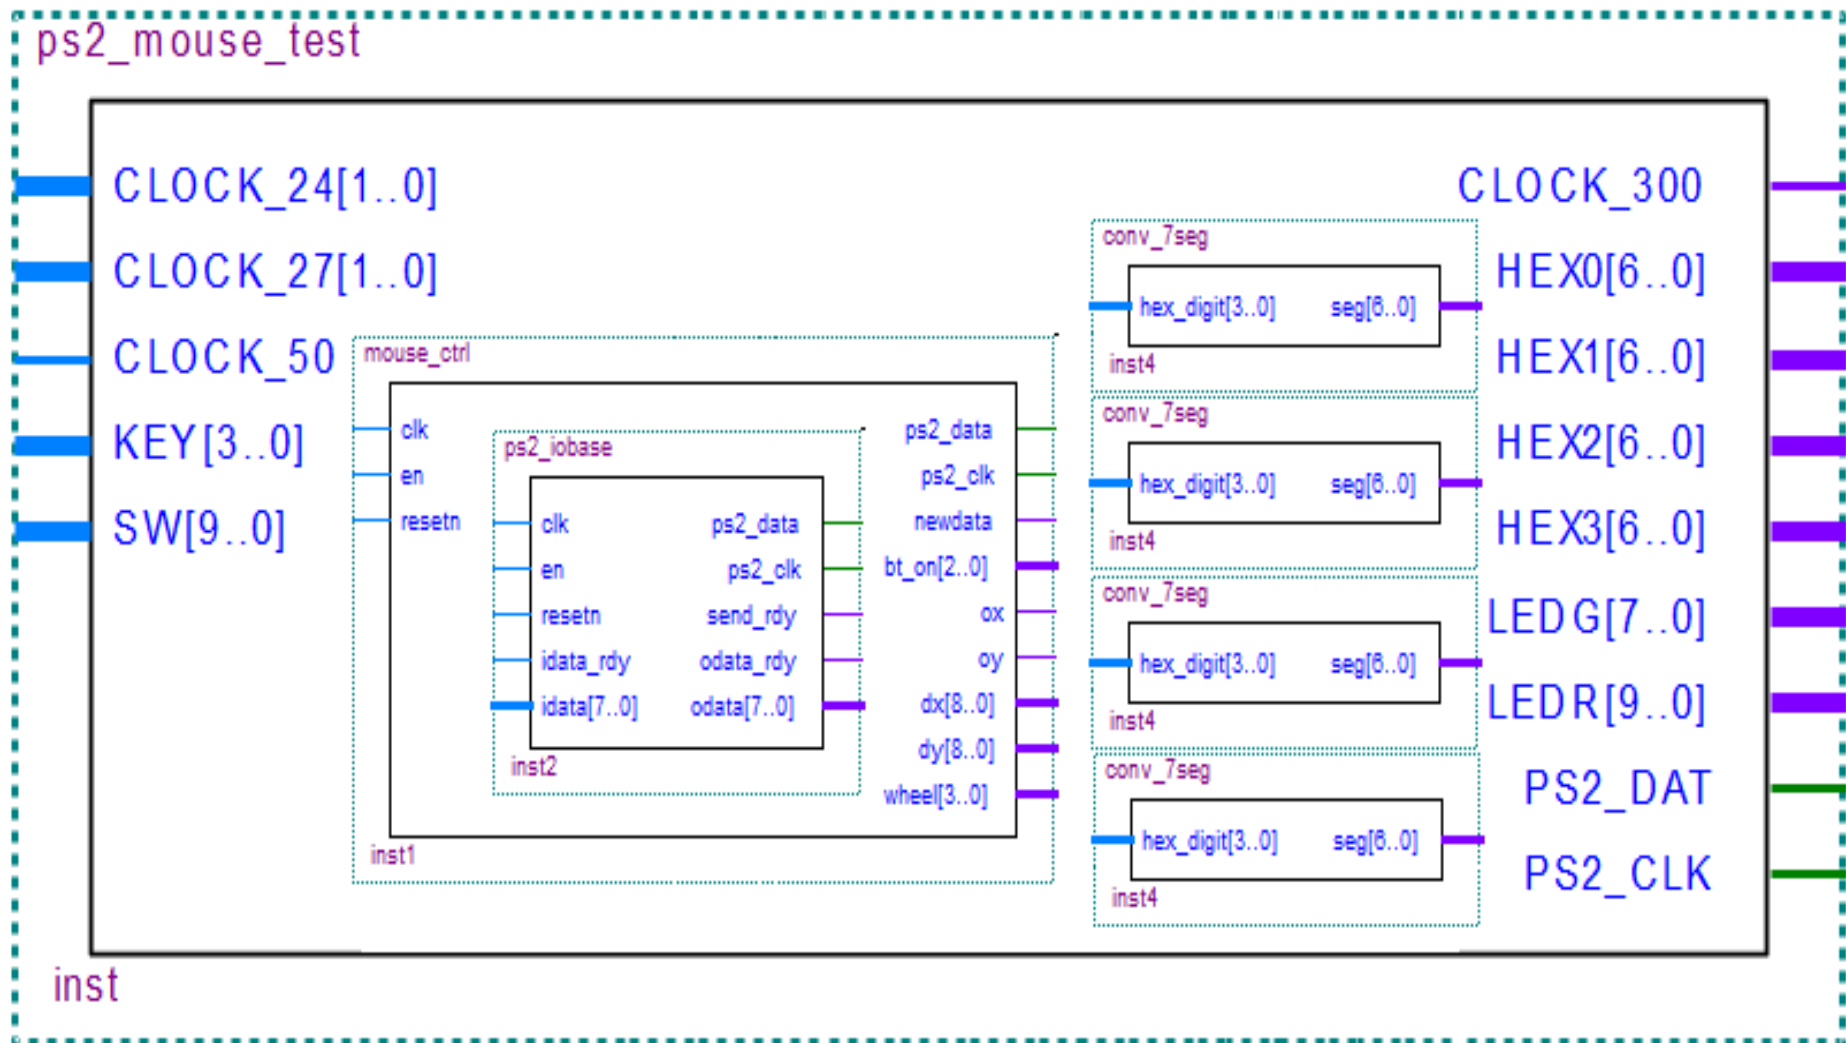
ps2_mouse_test

CLOCK_24[1..0]
CLOCK_27[1..0]
CLOCK_50
KEY[3..0]
SW[9..0]

mouse_ctrl
clk
en
resetn

ps2_iobase
clk
en
resetn
idata_rdy
idata[7..0]
ps2_data
ps2_clk
send_rdy
odata_rdy
odata[7..0]
inst2

ps2_data
ps2_clk
newdata
bt_on[2..0]
ox
oy
dx[8..0]
dy[8..0]
wheel[3..0]
inst1

conv_7seg
hex_digit[3..0]
seg[6..0]
inst4

conv_7seg
hex_digit[3..0]
seg[6..0]
inst4

conv_7seg
hex_digit[3..0]
seg[6..0]
inst4

conv_7seg
hex_digit[3..0]
seg[6..0]
inst4

CLOCK_300
HEX0[6..0]
HEX1[6..0]
HEX2[6..0]
HEX3[6..0]
LEDG[7..0]
LEDR[9..0]
PS2_DAT
PS2_CLK

inst